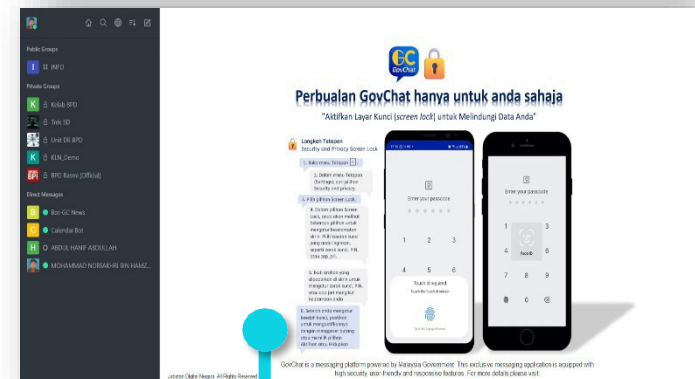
Public Groups
I INFO
Private Groups
K Kelab BPD
T Trek 3D
U Unit DE BPD
K KLN_Demo
BPD Rasmi (Official)
Direct Messages
B Bot-GC News
C Calendar Bot
H ABDUL HANIF ABDULLAH
M MOHAMMAD NORHADIRI BIN HAMZ...

GC GovChat

Perbualan GovChat hanya untuk anda sahaja

"Aktifkan Layar Kunci (screen lock) untuk Melindungi Data Anda"

Langkah Tetapan Security and Privacy Screen Lock

1. Buka menu Tetapan

2. Dalam menu Tetapan (Settings), sila pilihan Security and privacy.

3. Pilih pilihan Screen Lock.

4. Dalam pilihan Screen Lock, anda akan melihat beberapa pilihan untuk mengunci berdasarkan akaun. Pilih kaedah kunci yang anda inginkan, seperti corak kunci, PIN, atau cap jari.

5. Ikut arahan yang dipaparkan di skrin untuk mengatur corak kunci, PIN, atau cap jari mengikut keutamaan anda.

6. Selesai anda mengatur kaedah kunci, peranti anda akan meminta tetapan mengunci setiap kali aplikasi dibuka.

Enter your passcode

1 2 3 4 5 6

Touch id required

Enter your passcode

1 2 3 4 5 6 7 8 9 0

Face ID

GovChat is a messaging platform powered by Malaysia Government. This exclusive messaging application is equipped with high security, user friendly and responsive features. For more details please visit:

Jabatan Digital Negara. All Rights Reserved